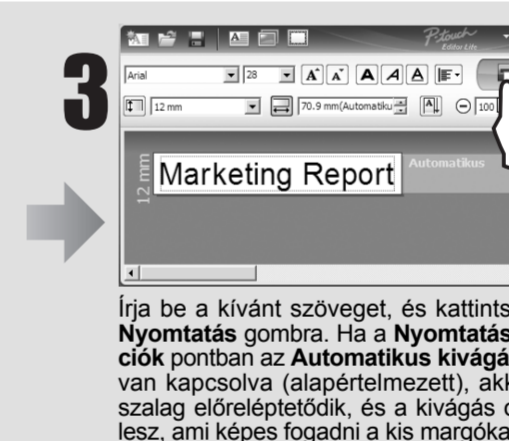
3

P-touch Editor Lite

Arial

28

A A A A A

12 mm

70.9 mm(Automatiku

100

12 mm

Marketing Report

Automatikus

Írja be a kívánt szöveget, és kattints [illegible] **Nyomtatás** gombra. Ha a **Nyomtatás**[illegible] **ciók** pontban az **Automatikus kivágá**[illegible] van kapcsolva (alapértelmezett), akk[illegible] szalag előreléptetődik, és a kivágás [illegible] lesz, ami képes fogadni a kis margóka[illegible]